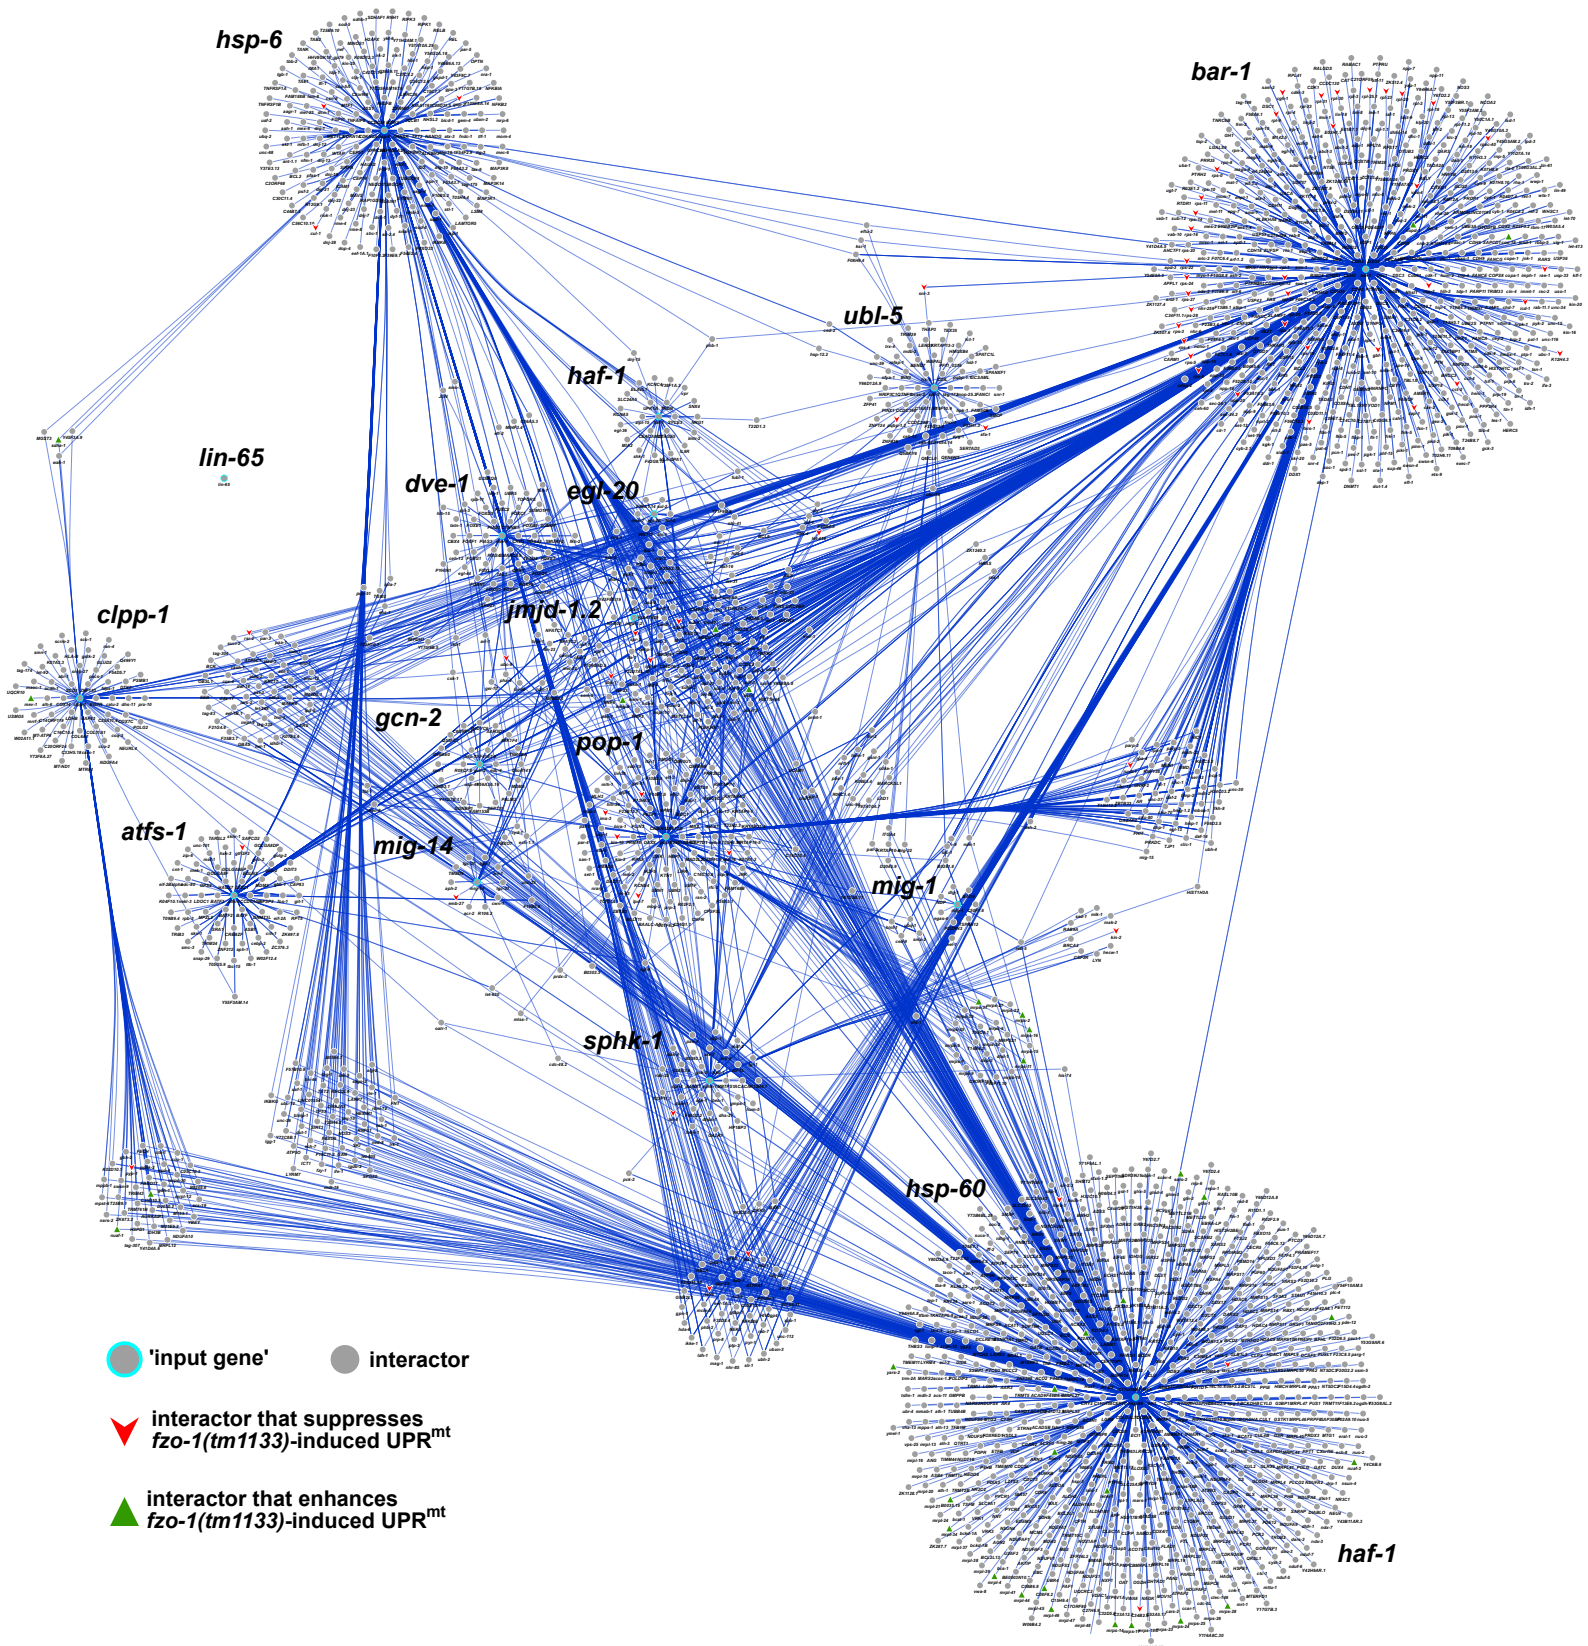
hsp-6

bar-1

ubl-5

haf-1

lin-65

dve-1

egl-20

jmjd-1.2

clpp-1

gcn-2

pop-1

atfs-1

mig-14

mig-1

sphk-1

hsp-60

haf-1

'input gene'

interactor

interactor that suppresses *fzo-1(tm1133)*-induced UPR$^{mt}$

interactor that enhances *fzo-1(tm1133)*-induced UPR$^{mt}$